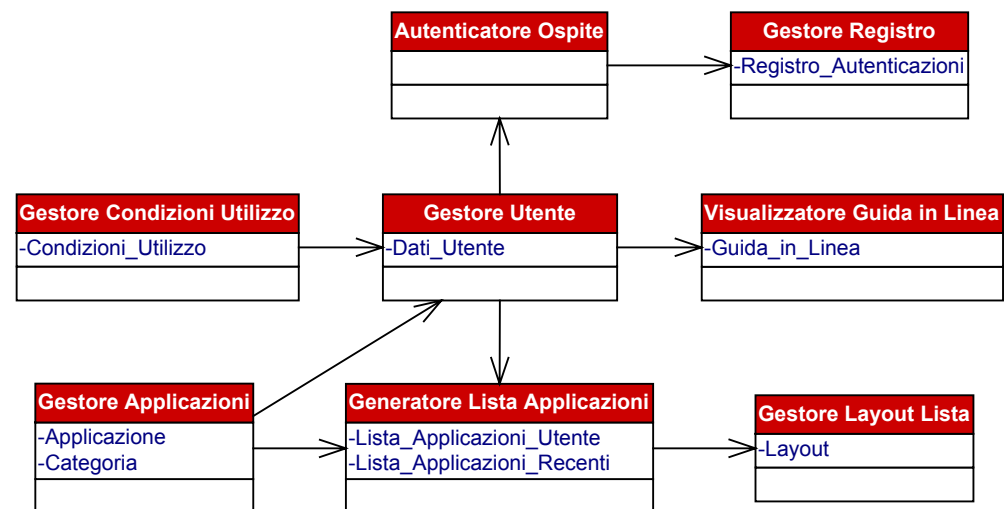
Autenticatore Ospite

Gestore Registro
-Registro_Autenticazioni

Gestore Condizioni Utilizzo
-Condizioni_Utilizzo

Gestore Utente
-Dati_Utente

Visualizzatore Guida in Linea
-Guida_in_Linea

Gestore Applicazioni
-Applicazione
-Categoria

Generatore Lista Applicazioni
-Lista_Applicazioni_Utente
-Lista_Applicazioni_Recenti

Gestore Layout Lista
-Layout